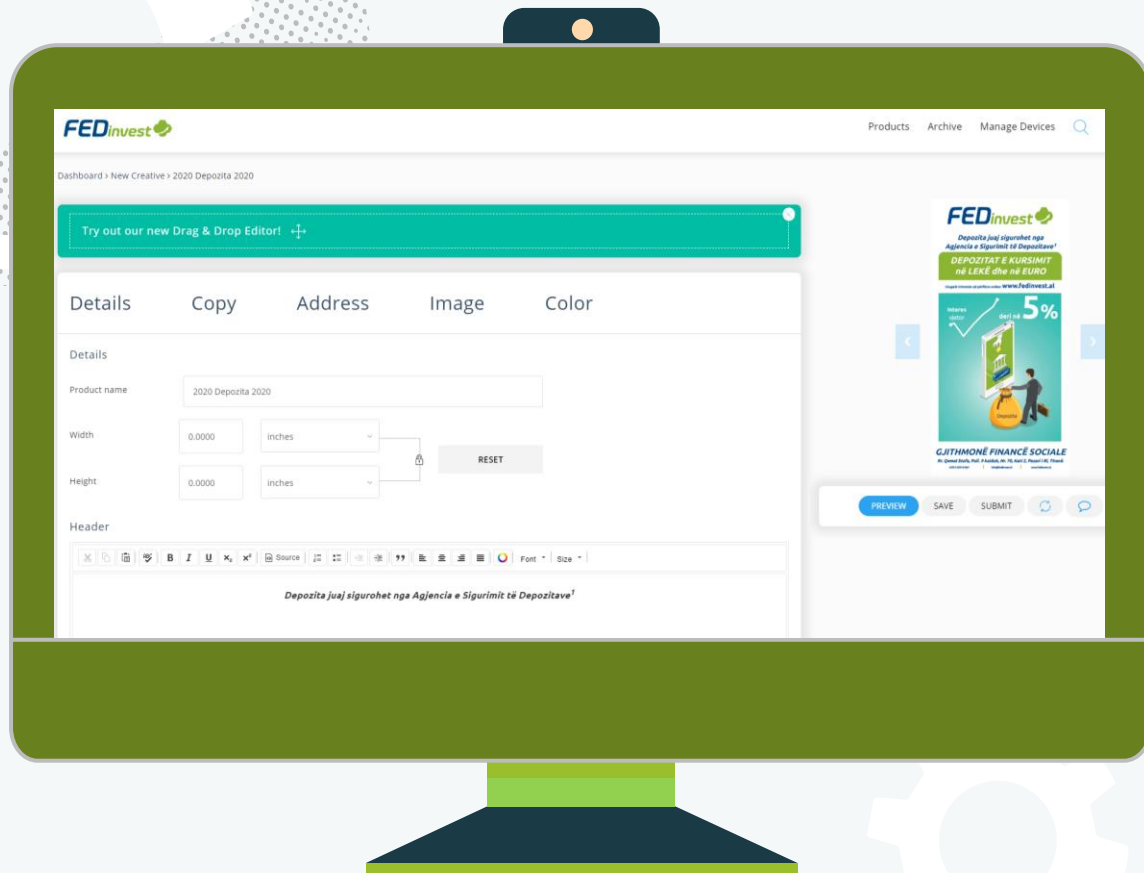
FEDinvest

Products Archive Manage Devices

Dashboard › New Creative › 2020 Depozita 2020

Try out our new Drag & Drop Editor!

Details Copy Address Image Color

Details

Product name 2020 Depozita 2020

Width 0.0000 inches

Height 0.0000 inches

RESET

Header

Source Font Size

Depozita juaj sigurohet nga Agjencia e Sigurimit të Depozitave$^1$

FEDinvest

Depozita juaj sigurohet nga Agjencia e Sigurimit të Depozitave$^1$

DEPOZITAT E KURSIMIT në LEKË dhe në EURO

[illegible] www.fedinvest.al

Interes vjetor deri në 5%

Depozita

GJITHMONË FINANCË SOCIALE

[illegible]

PREVIEW SAVE SUBMIT